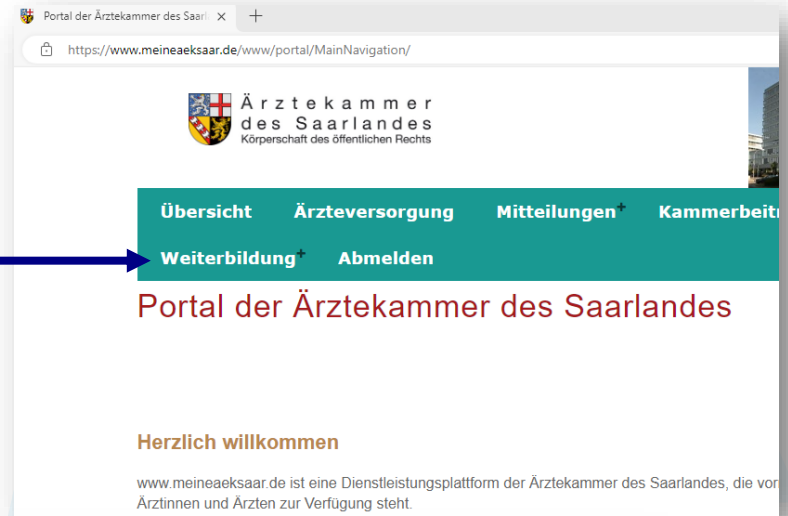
Portal der Ärztekammer des Saarl ×
+
https://www.meineaeksaar.de/www/portal/MainNavigation/

Ärztekammer
des Saarlandes
Körperschaft des öffentlichen Rechts

Übersicht Ärzteversorgung Mitteilungen+ Kammerbeitr
Weiterbildung+ Abmelden

Portal der Ärztekammer des Saarlandes

Herzlich willkommen

www.meineaeksaar.de ist eine Dienstleistungsplattform der Ärztekammer des Saarlandes, die vor Ärztinnen und Ärzten zur Verfügung steht.